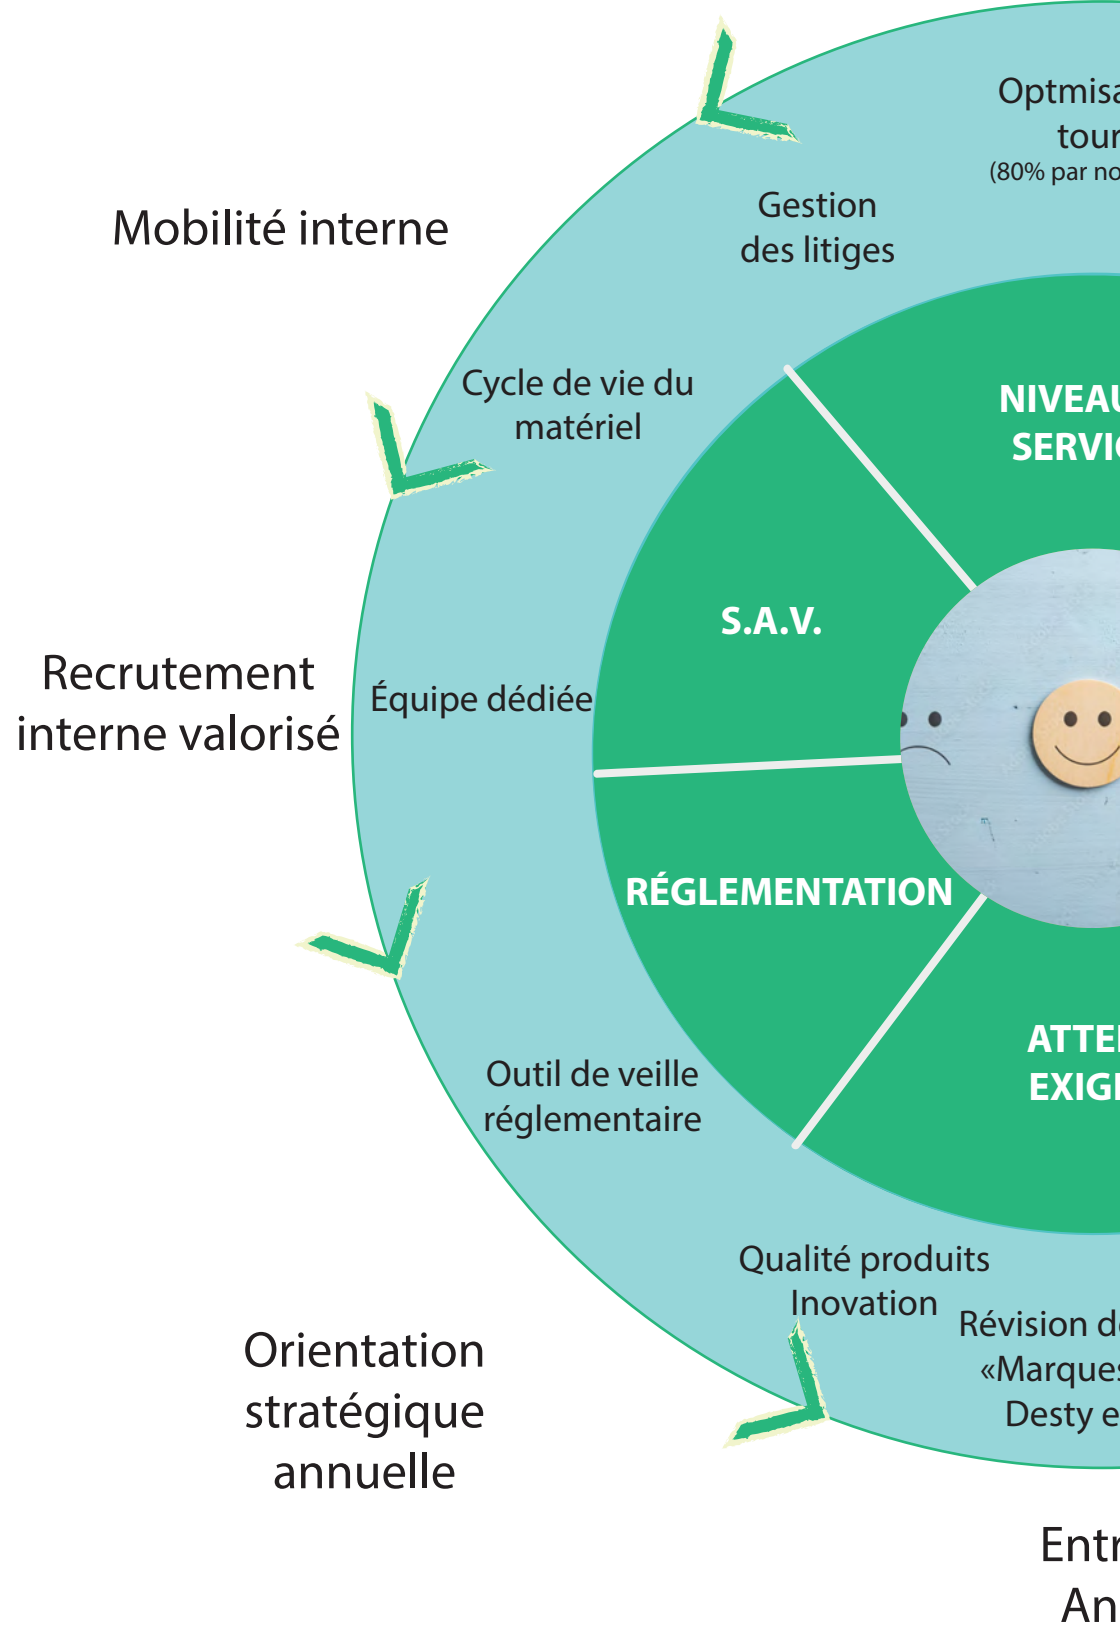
Mobilité interne

Optmisa
tour
(80% par no

Gestion
des litiges

Cycle de vie du
matériel

NIVEAU
SERVIC

S.A.V.

Recrutement
interne valorisé

Équipe dédiée

RÉGLEMENTATION

ATTE
EXIG

Outil de veille
réglementaire

Qualité produits
Inovation

Révision d
«Marques
Desty e

Orientation
stratégique
annuelle

Entr
An